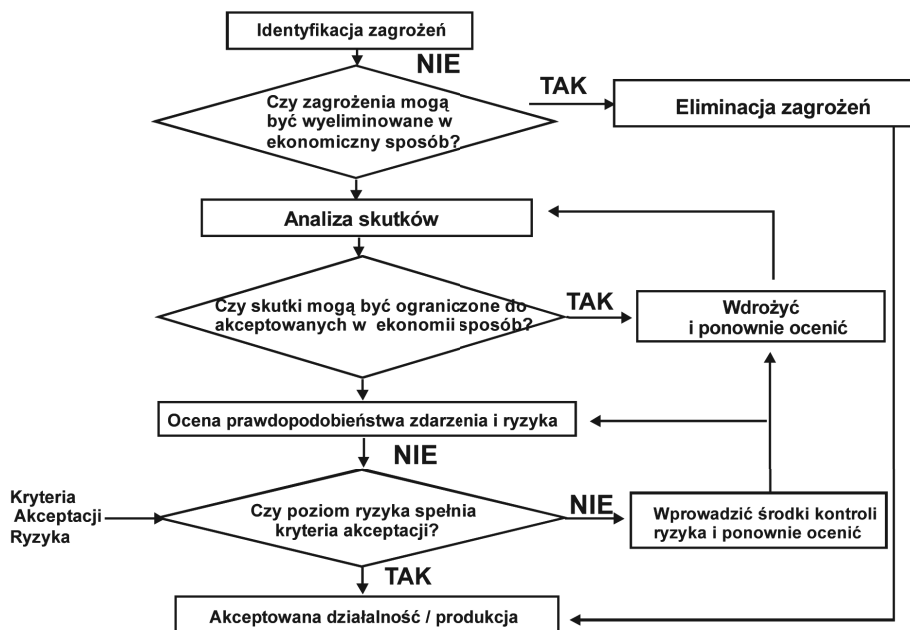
Identyfikacja zagrożeń

NIE

Czy zagrożenia mogą być wyeliminowane w ekonomiczny sposób?

TAK

Eliminacja zagrożeń

Analiza skutków

Czy skutki mogą być ograniczone do akceptowanych w ekonomii sposób?

TAK

Wdrożyć i ponownie ocenić

Ocena prawdopodobieństwa zdarzenia i ryzyka

NIE

Kryteria Akceptacji Ryzyka

Czy poziom ryzyka spełnia kryteria akceptacji?

NIE

Wprowadzić środki kontroli ryzyka i ponownie ocenić

TAK

Akceptowana działalność / produkcja